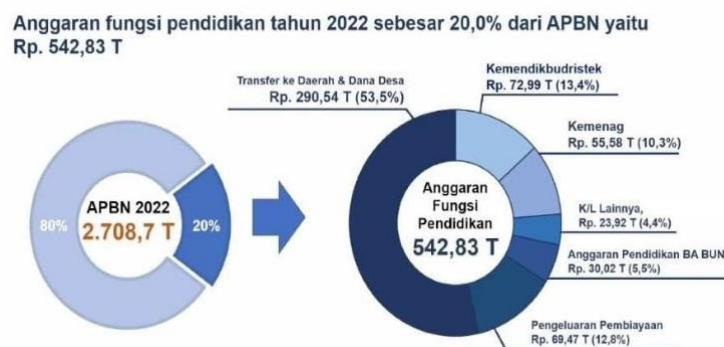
Anggaran fungsi pendidikan tahun 2022 sebesar 20,0% dari APBN yaitu Rp. 542,83 T

80%

APBN 2022
2.708,7 T

20%

Transfer ke Daerah & Dana Desa
Rp. 290,54 T (53,5%)

Kemendikbudristek
Rp. 72,99 T (13,4%)

Kemenag
Rp. 55,58 T (10,3%)

K/L Lainnya,
Rp. 23,92 T (4,4%)

Anggaran Pendidikan BA BUN
Rp. 30,02 T (5,5%)

Pengeluaran Pembiayaan
Rp. 69,47 T (12,8%)

Anggaran
Fungsi
Pendidikan
542,83 T